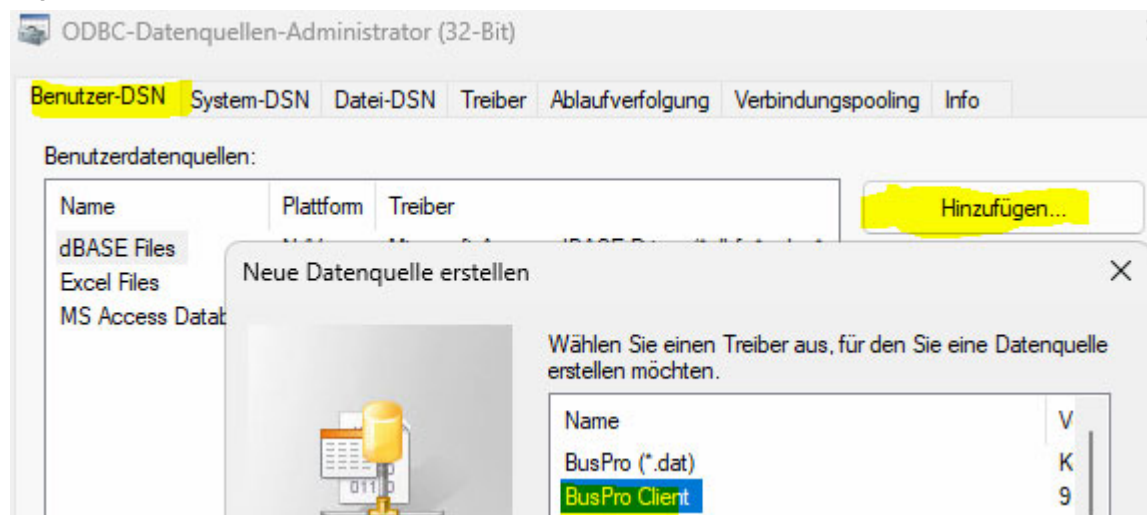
ODBC-Datenquellen-Administrator (32-Bit)

Benutzer-DSN | System-DSN | Datei-DSN | Treiber | Ablaufverfolgung | Verbindungspooling | Info

Benutzerdatenquellen:

| Name | Plattform | Treiber |
|---|---|---|
| dBASE Files | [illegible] | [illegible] |
| Excel Files | | |
| MS Access Datab | | |

Hinzufügen...

Neue Datenquelle erstellen

×

Wählen Sie einen Treiber aus, für den Sie eine Datenquelle erstellen möchten.

| Name | V |
|---|---|
| BusPro (*.dat) | K |
| BusPro Client | 9 |

011